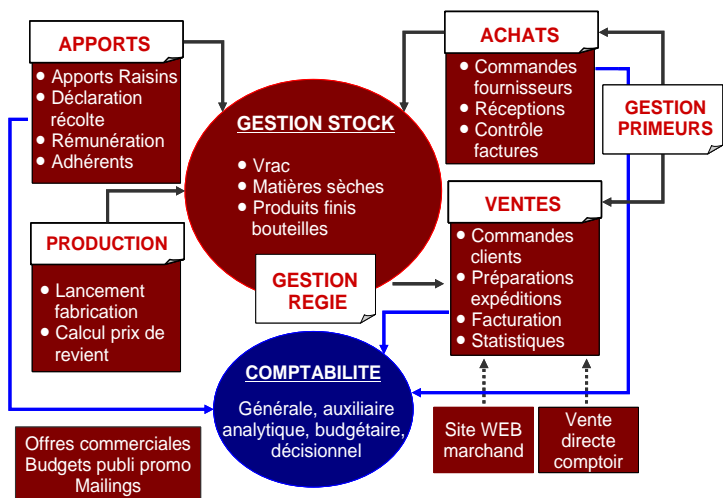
APPORTS

• Apports Raisins
• Déclaration récolte
• Rémunération
• Adhérents

GESTION STOCK

• Vrac
• Matières sèches
• Produits finis bouteilles

ACHATS

• Commandes fournisseurs
• Réceptions
• Contrôle factures

GESTION PRIMEURS

PRODUCTION

• Lancement fabrication
• Calcul prix de revient

GESTION REGIE

VENTES

• Commandes clients
• Préparations expéditions
• Facturation
• Statistiques

COMPTABILITE

Générale, auxiliaire analytique, budgétaire, décisionnel

Site WEB marchand

Vente directe comptoir

Offres commerciales Budgets publi promo Mailings